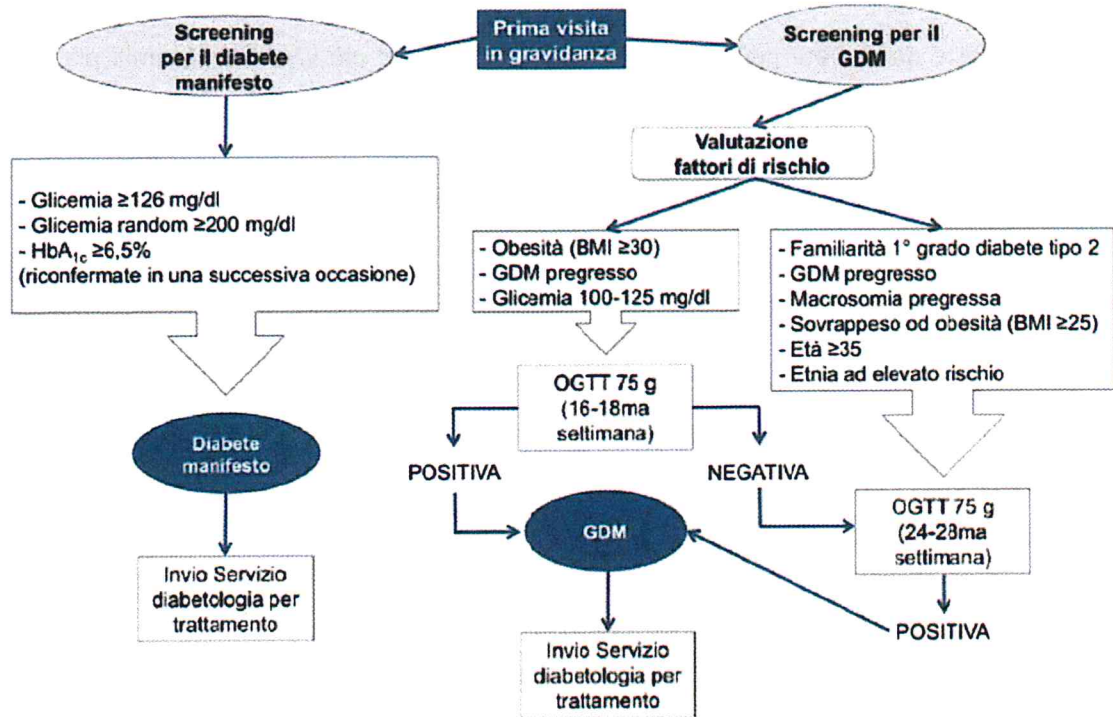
Prima visita in gravidanza

Screening per il diabete manifesto

Screening per il GDM

- Glicemia ≥126 mg/dl
- Glicemia random ≥200 mg/dl
- $HbA_{1c}$ ≥6,5%
(riconfermate in una successiva occasione)

Diabete manifesto

Invio Servizio diabetologia per trattamento

Valutazione fattori di rischio

- Obesità (BMI ≥30)
- GDM pregresso
- Glicemia 100-125 mg/dl

- Familiarità 1° grado diabete tipo 2
- GDM pregresso
- Macrosomia pregressa
- Sovrappeso od obesità (BMI ≥25)
- Età ≥35
- Etnia ad elevato rischio

OGTT 75 g (16-18ma settimana)

POSITIVA

NEGATIVA

GDM

Invio Servizio diabetologia per trattamento

OGTT 75 g (24-28ma settimana)

POSITIVA